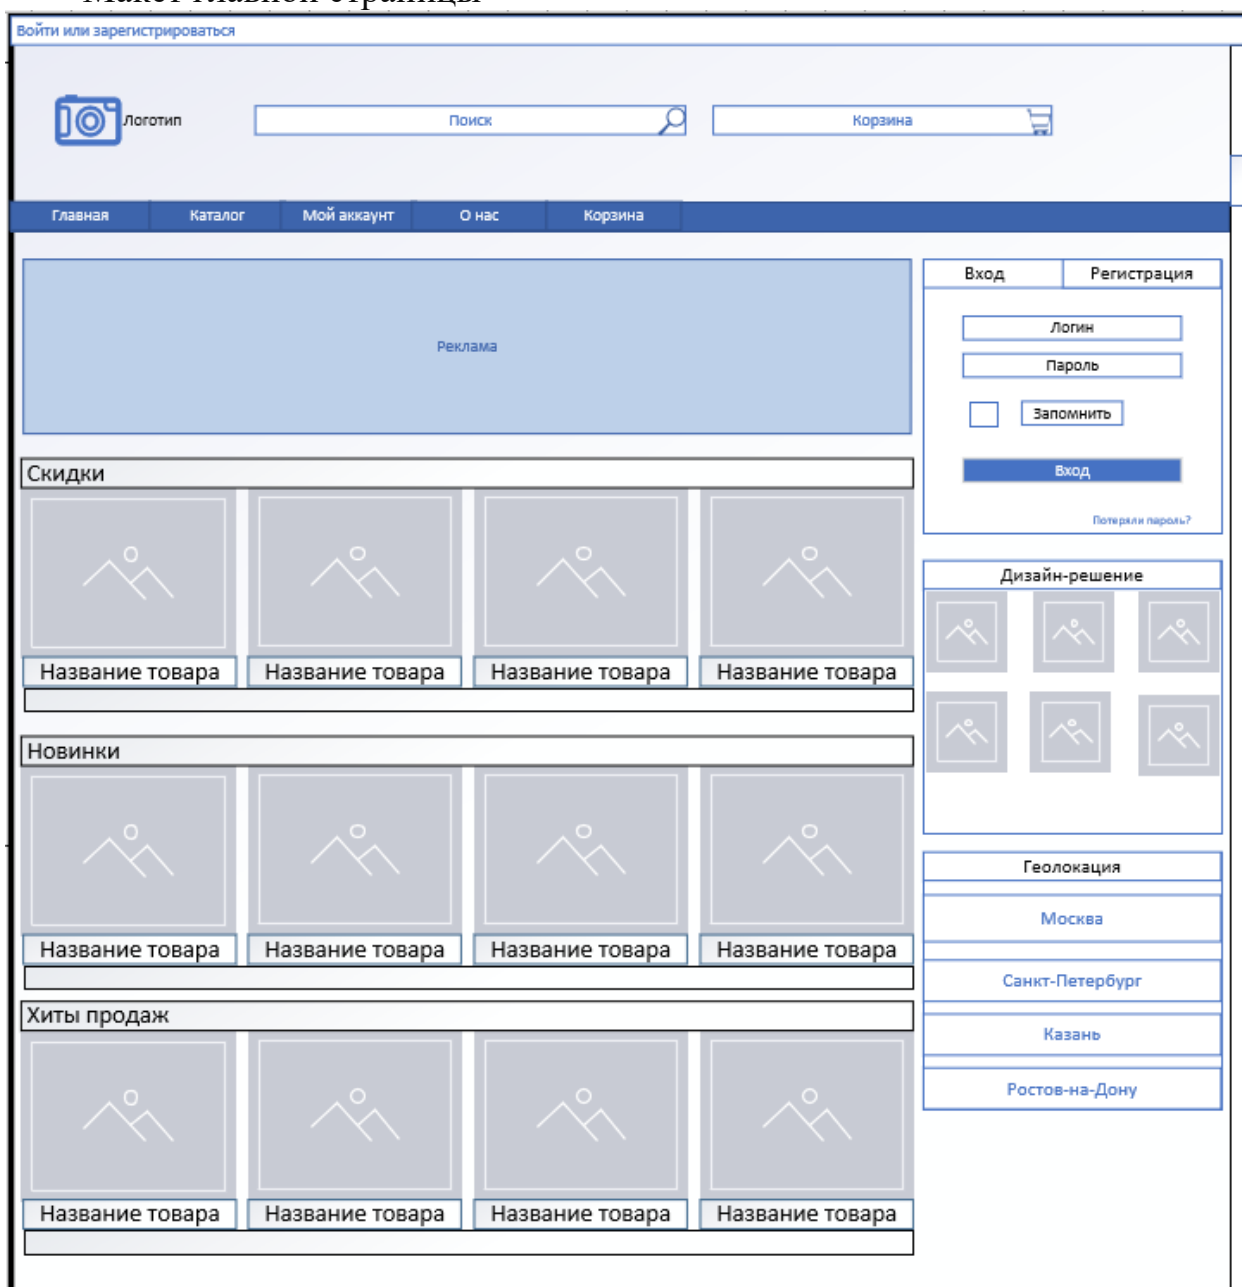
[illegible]

Войти или зарегистрироваться

Логотип

Поиск

Корзина

Главная | Каталог | Мой аккаунт | О нас | Корзина

Реклама

Вход | Регистрация

Логин

Пароль

Запомнить

Вход

Потеряли пароль?

Скидки

Название товара
Название товара
Название товара
Название товара

Дизайн-решение

Новинки

Название товара
Название товара
Название товара
Название товара

Геолокация

Москва

Санкт-Петербург

Казань

Ростов-на-Дону

Хиты продаж

Название товара
Название товара
Название товара
Название товара